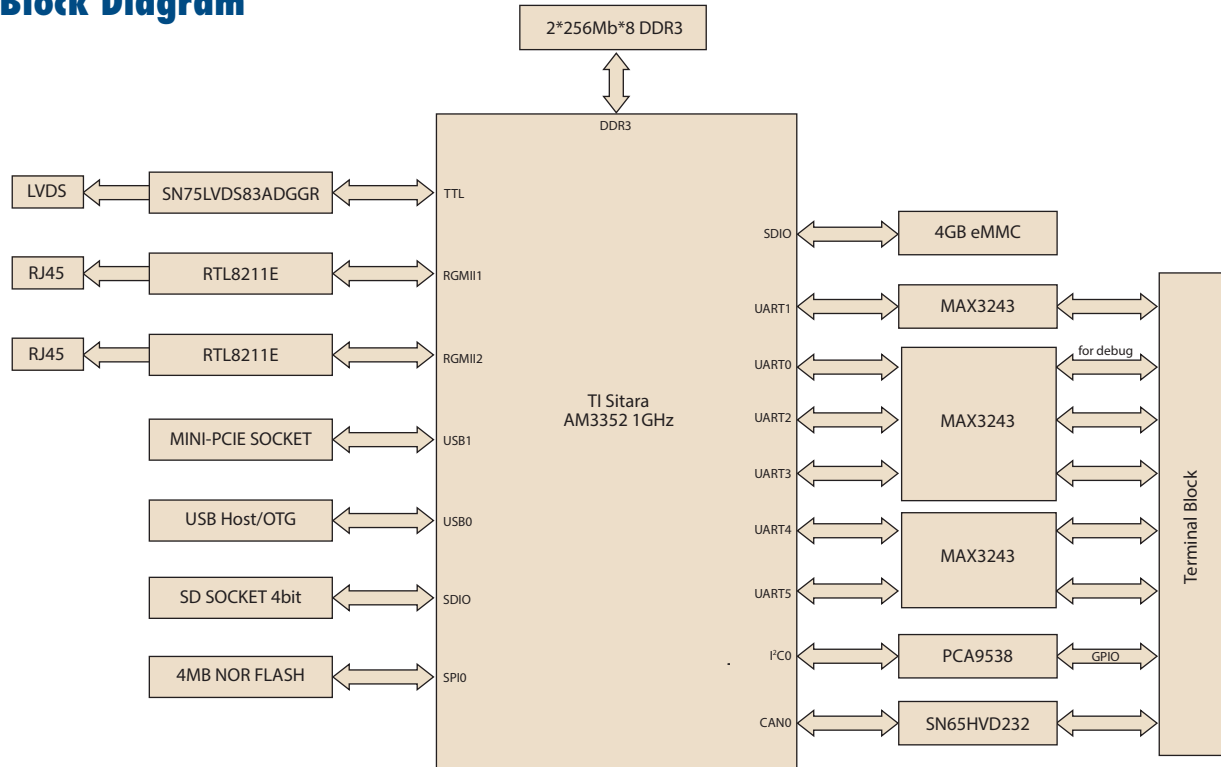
Block Diagram

2*256Mb*8 DDR3

DDR3

LVDS
SN75LVDS83ADGGR
TTL

RJ45
RTL8211E
RGMII1

RJ45
RTL8211E
RGMII2

MINI-PCIE SOCKET
USB1

USB Host/OTG
USB0

SD SOCKET 4bit
SDIO

4MB NOR FLASH
SPI0

TI Sitara
AM3352 1GHz

SDIO
4GB eMMC

UART1
MAX3243

UART0
for debug
UART2
MAX3243
UART3

UART4
MAX3243
UART5

I$^2$C0
PCA9538
GPIO

CAN0
SN65HVD232

Terminal Block